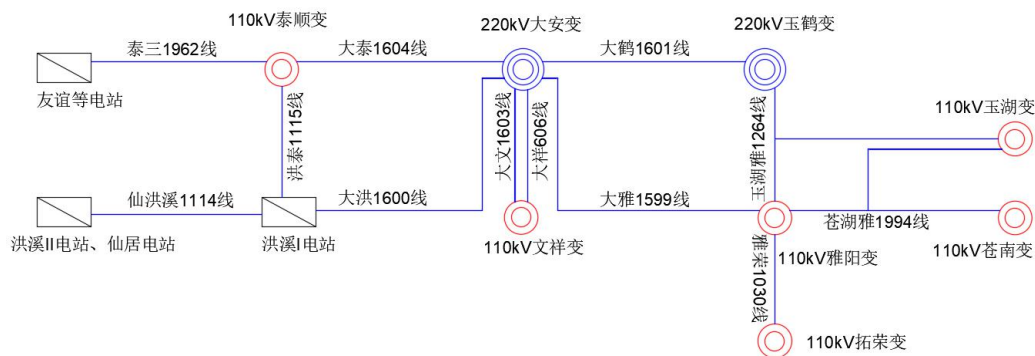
110kV泰顺变

220kV大安变

220kV玉鹤变

泰三1962线

大泰1604线

大鹤1601线

友谊等电站

洪泰1115线

大文1603线

大祥606线

玉湖雅1264线

110kV玉湖变

仙洪溪1114线

大洪1600线

大雅1599线

苍湖雅1994线

洪溪II电站、仙居电站

洪溪I电站

110kV文祥变

110kV雅阳变

110kV苍南变

雅荣1030线

110kV拓荣变